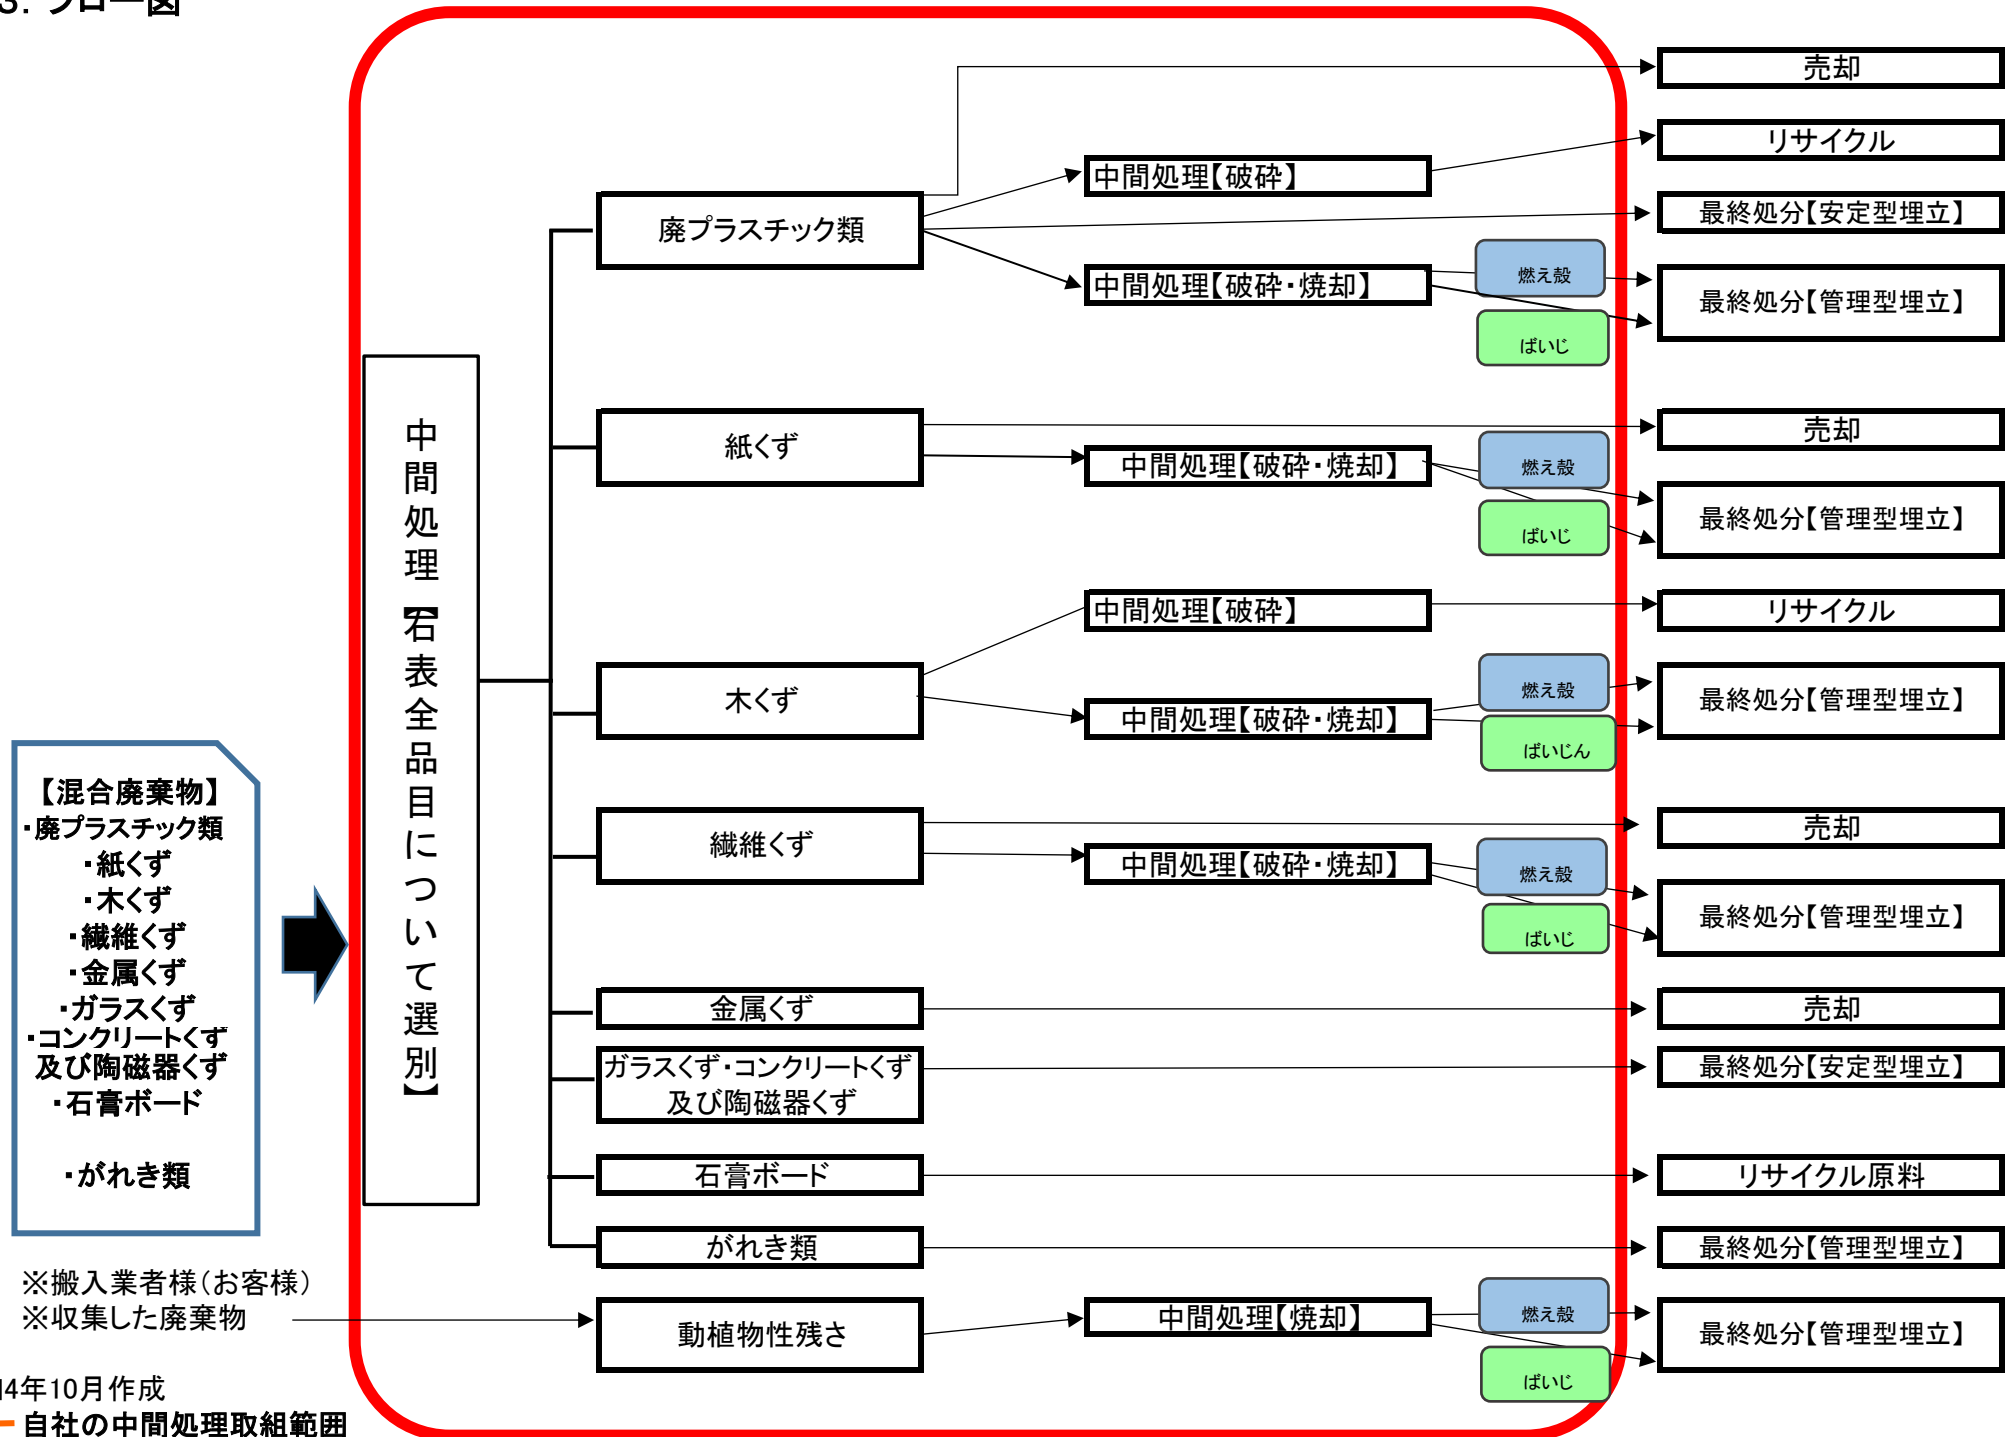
3. フロー図

【混合廃棄物】
・廃プラスチック類
・紙くず
・木くず
・繊維くず
・金属くず
・ガラスくず
・コンクリートくず
及び陶磁器くず
・石膏ボード

・がれき類

中間処理【各品目について選別】

廃プラスチック類
中間処理【破砕】
中間処理【破砕・焼却】
燃え殻
ばいじ
売却
リサイクル
最終処分【安定型埋立】
最終処分【管理型埋立】

紙くず
中間処理【破砕・焼却】
燃え殻
ばいじ
売却
最終処分【管理型埋立】

木くず
中間処理【破砕】
中間処理【破砕・焼却】
燃え殻
ばいじん
リサイクル
最終処分【管理型埋立】

繊維くず
中間処理【破砕・焼却】
燃え殻
ばいじ
売却
最終処分【管理型埋立】

金属くず
売却

ガラスくず・コンクリートくず
及び陶磁器くず
最終処分【安定型埋立】

石膏ボード
リサイクル原料

がれき類
最終処分【管理型埋立】

※搬入業者様(お客様)
※収集した廃棄物
動植物性残さ
中間処理【焼却】
燃え殻
ばいじ
最終処分【管理型埋立】

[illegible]4年10月作成
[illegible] 自社の中間処理取組範囲